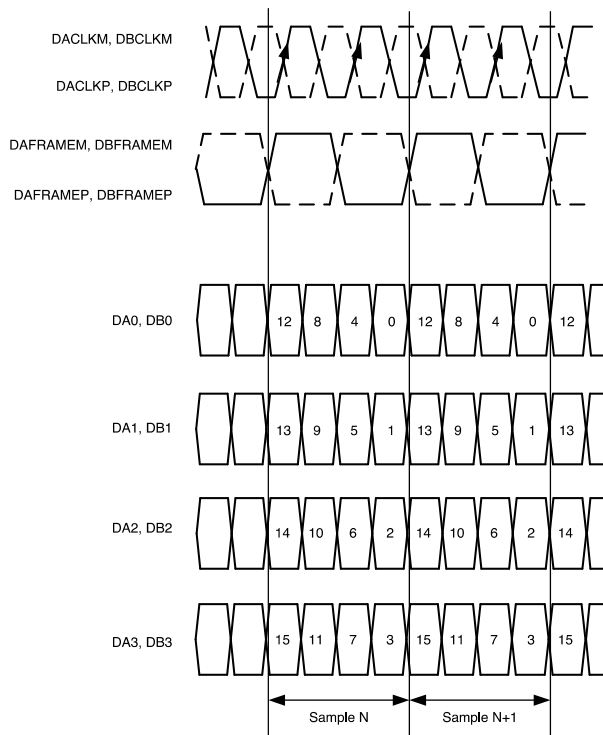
DACLKM, DBCLKM

DACLKP, DBCLKP

DAFRAMEM, DBFRAMEM

DAFRAMEP, DBFRAMEP

DA0, DB0

12 8 4 0 12 8 4 0 12

DA1, DB1

13 9 5 1 13 9 5 1 13

DA2, DB2

14 10 6 2 14 10 6 2 14

DA3, DB3

15 11 7 3 15 11 7 3 15

Sample N

Sample N+1